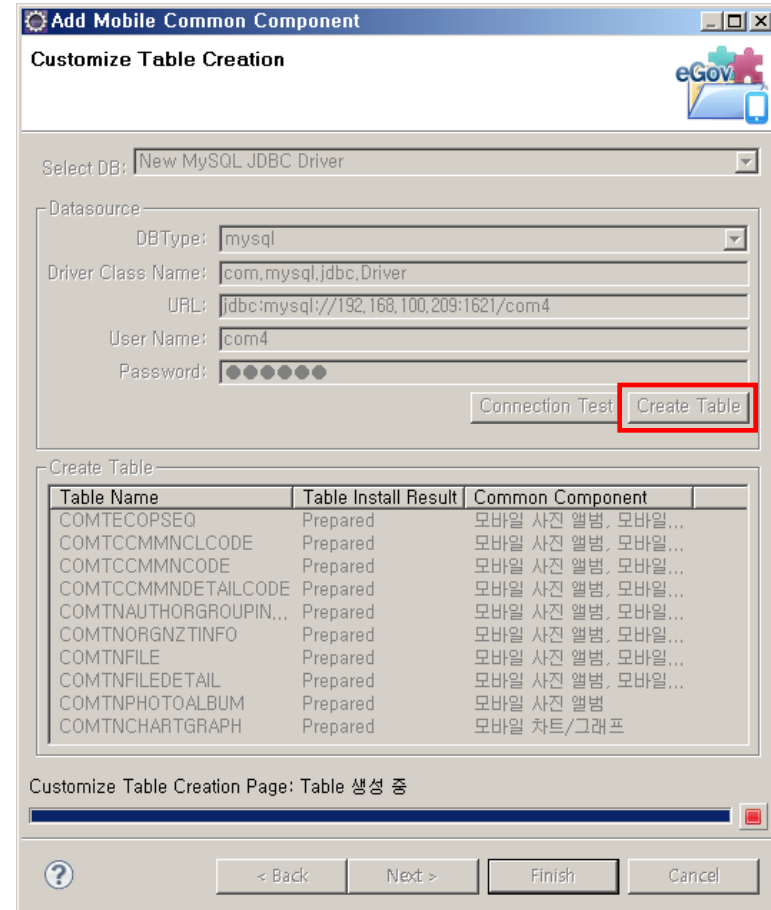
Add Mobile Common Component

Customize Table Creation

eGov

Select DB: New MySQL JDBC Driver

Datasource
DBType: mysql
Driver Class Name: com,mysql,jdbc,Driver
URL: jdbc:mysql://192,168,100,209:1621/com4
User Name: com4
Password: ●●●●●●

Connection Test  Create Table

Create Table

| Table Name | Table Install Result | Common Component |
|---|---|---|
| COMTECOPSEQ | Prepared | 모바일 사진 앨범, 모바일... |
| COMTCCMMNCLCODE | Prepared | 모바일 사진 앨범, 모바일... |
| COMTCCMMNCODE | Prepared | 모바일 사진 앨범, 모바일... |
| COMTCCMMNDETAILCODE | Prepared | 모바일 사진 앨범, 모바일... |
| COMTNAUTHORGROUPIN... | Prepared | 모바일 사진 앨범, 모바일... |
| COMTNORGNZTINFO | Prepared | 모바일 사진 앨범, 모바일... |
| COMTNFILE | Prepared | 모바일 사진 앨범, 모바일... |
| COMTNFILEDETAIL | Prepared | 모바일 사진 앨범, 모바일... |
| COMTNPHOTOALBUM | Prepared | 모바일 사진 앨범 |
| COMTNCHARTGRAPH | Prepared | 모바일 차트/그래프 |

Customize Table Creation Page: Table 생성 중

?  < Back  Next >  Finish  Cancel